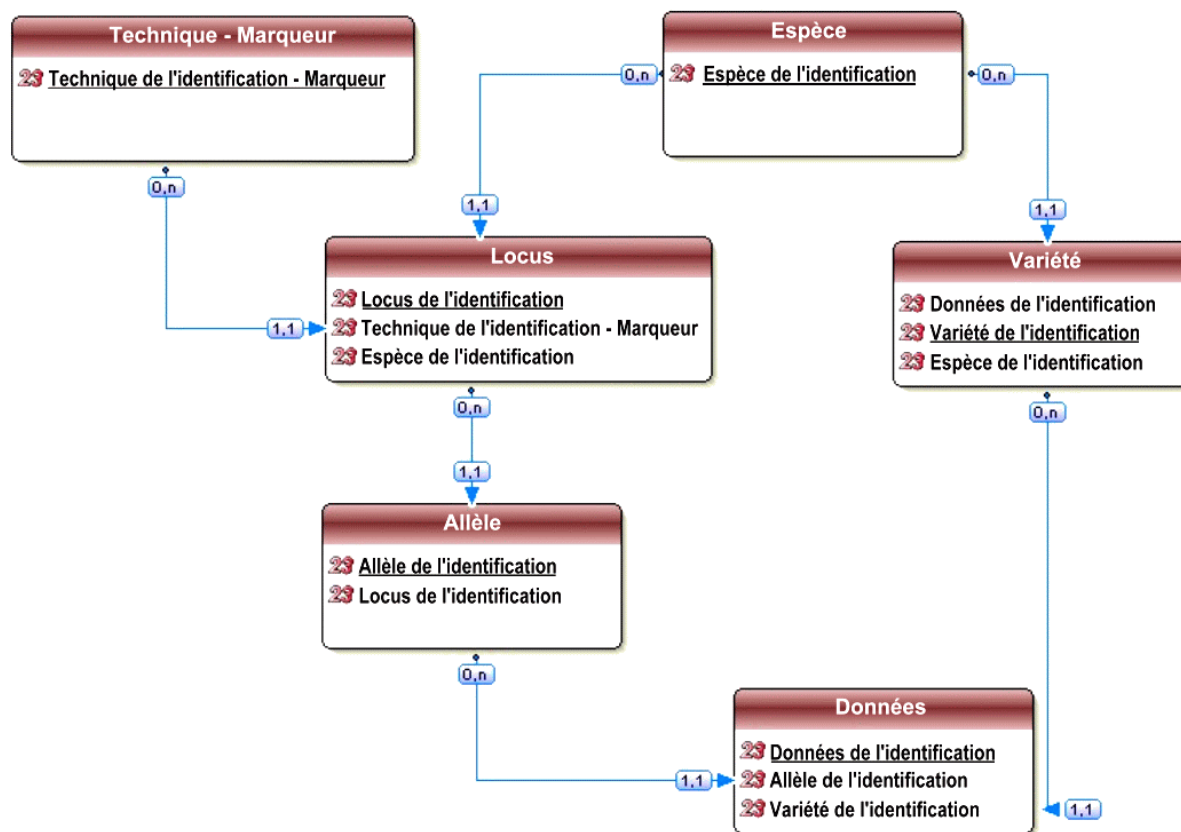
Technique - Marqueur

23 Technique de l'identification - Marqueur

0,n

Espèce

0,n 23 Espèce de l'identification 0,n

1,1

1,1

Locus

23 Locus de l'identification
1,1 23 Technique de l'identification - Marqueur
23 Espèce de l'identification

Variété

23 Données de l'identification
23 Variété de l'identification
23 Espèce de l'identification

0,n

0,n

1,1

Allèle

23 Allèle de l'identification
23 Locus de l'identification

0,n

Données

23 Données de l'identification
1,1 23 Allèle de l'identification
23 Variété de l'identification 1,1